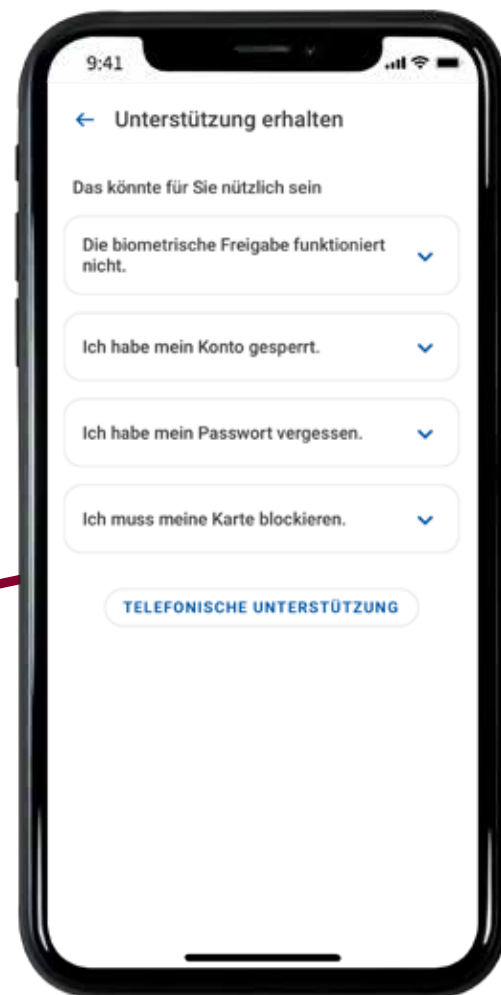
9:41

← Unterstützung erhalten

Das könnte für Sie nützlich sein

Die biometrische Freigabe funktioniert nicht.

Ich habe mein Konto gesperrt.

Ich habe mein Passwort vergessen.

Ich muss meine Karte blockieren.

TELEFONISCHE UNTERSTÜTZUNG